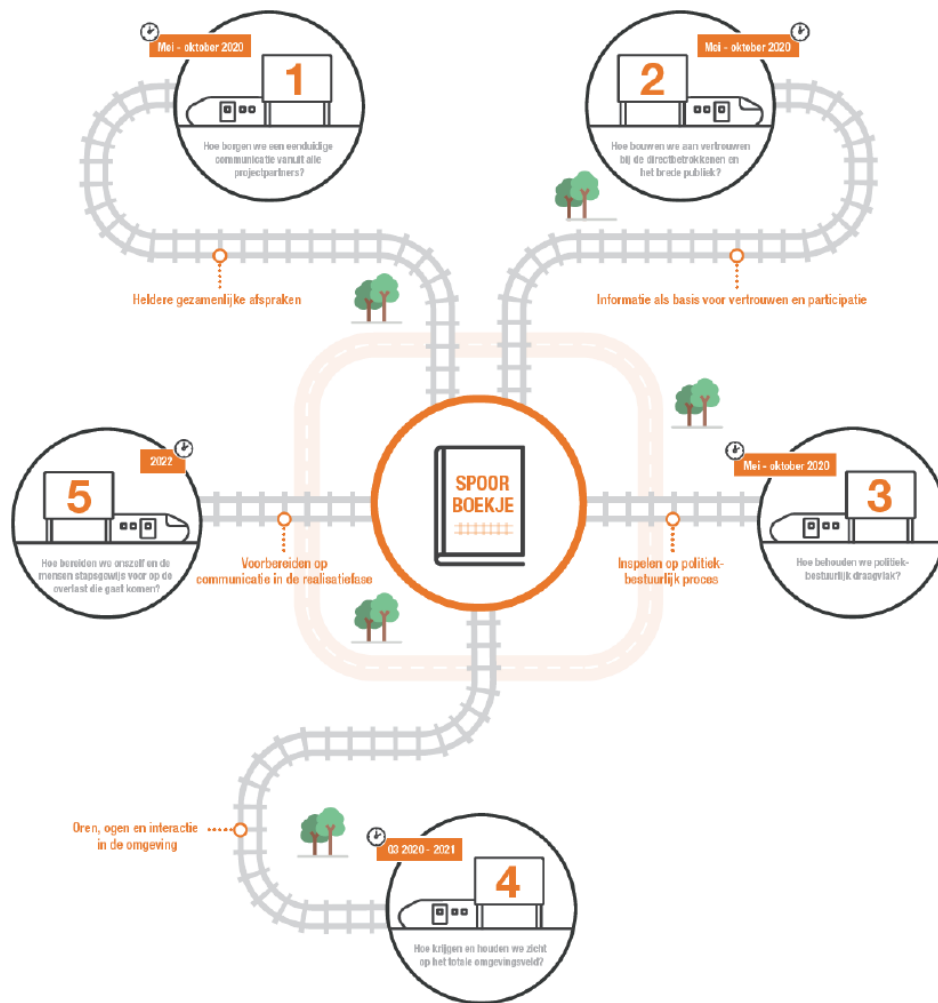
Mei - oktober 2020

1

Hoe borgen we een eenduidige communicatie vanuit alle projectpartners?

Heldere gezamenlijke afspraken

Mei - oktober 2020

2

Hoe bouwen we aan vertrouwen bij de directbetrokkenen en het brede publiek?

Informatie als basis voor vertrouwen en participatie

2022

5

Hoe bereiden we onszelf en de mensen stapsgewijs voor op de overlast die gaat komen?

Voorbereiden op communicatie in de realisatiefase

SPOOR BOEKJE

Inspelen op politiek-bestuurlijk proces

Mei - oktober 2020

3

Hoe behouden we politiek-bestuurlijk draagvlak?

Oren, ogen en interactie in de omgeving

03 2020 - 2021

4

Hoe krijgen en houden we zicht op het totale omgevingsveld?